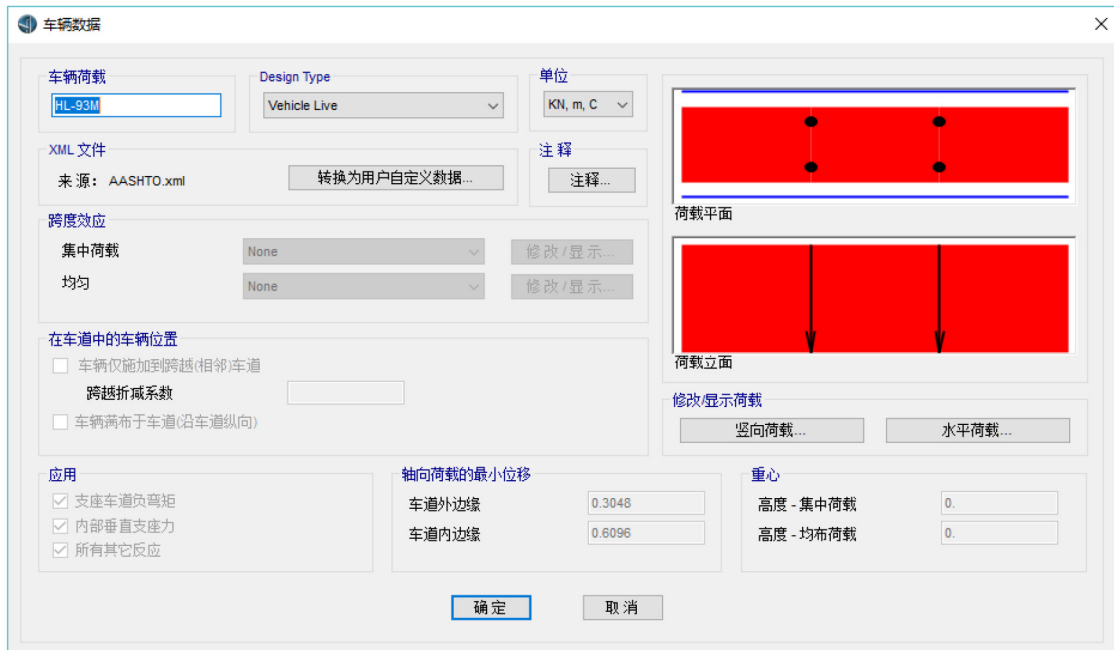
车辆数据

车辆荷载
HL-93M

Design Type
Vehicle Live

单位
KN, m, C

XML 文件
来源：AASHTO.xml
转换为用户自定义数据...

注释
注释...

跨度效应
集中荷载 None 修改/显示...
均匀 None 修改/显示...

在车道中的车辆位置
车辆仅施加到跨越(相邻)车道
跨越折减系数
车辆满布于车道(沿车道纵向)

荷载平面
荷载立面

修改/显示荷载
竖向荷载...
水平荷载...

应用
支座车道负弯矩
内部垂直支座力
所有其它反应

轴向荷载的最小位移
车道外边缘 0.3048
车道内边缘 0.6096

重心
高度 - 集中荷载 0.
高度 - 均布荷载 0.

确定
取消